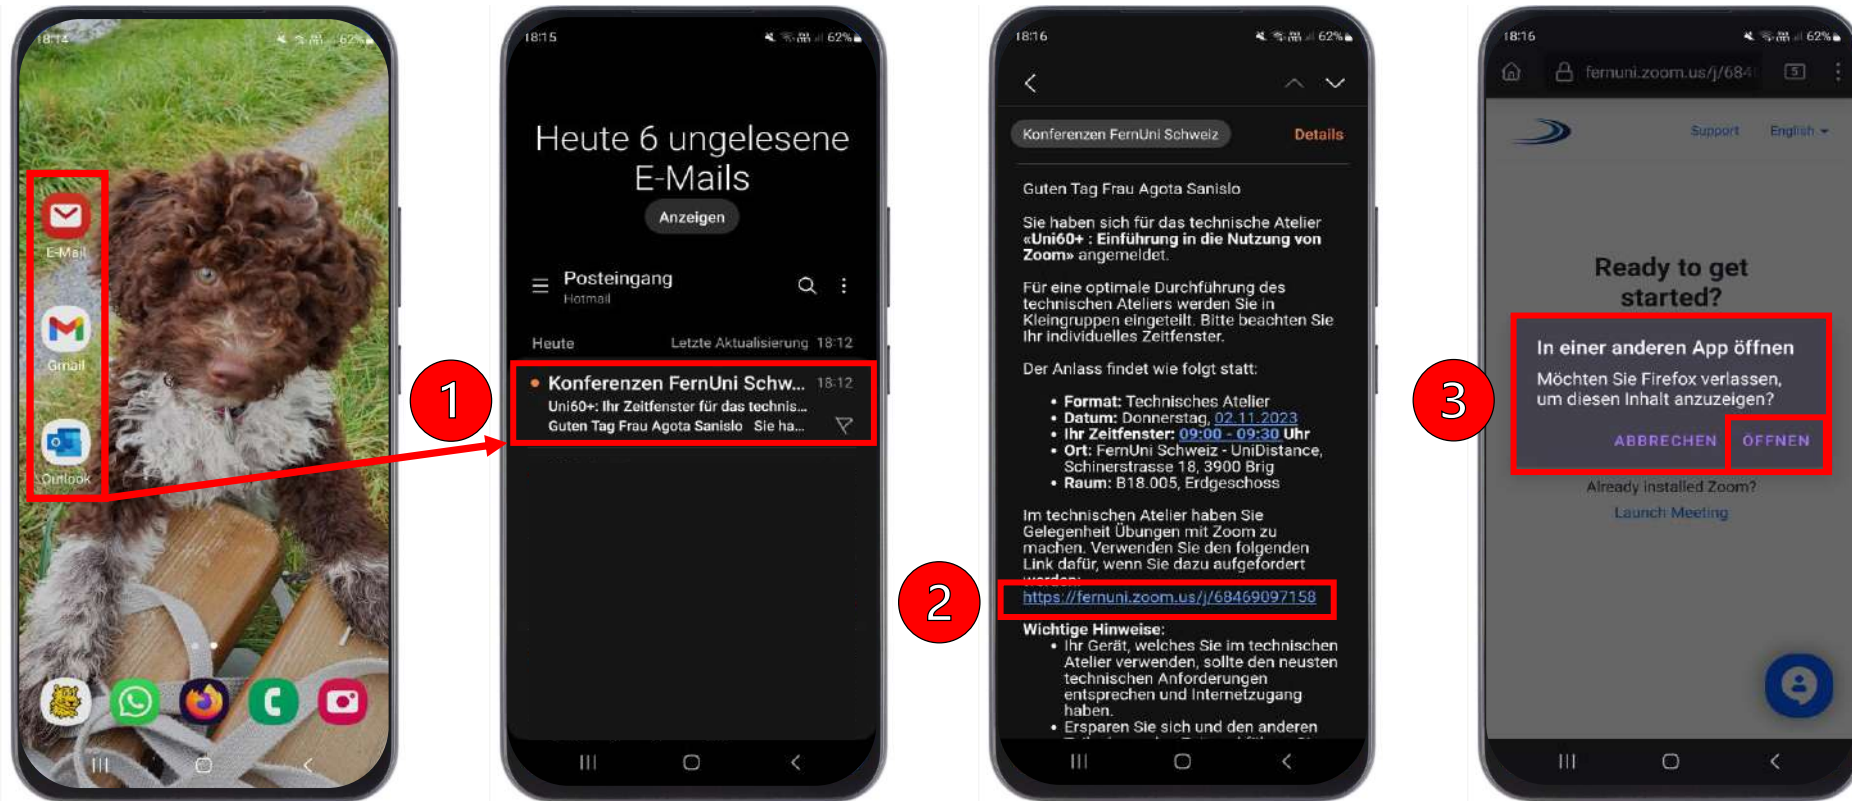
18:14 62%

E-Mail

Gmail

Outlook

18:15 62%

Heute 6 ungelesene E-Mails

Anzeigen

Posteingang
Hotmail

Heute Letzte Aktualisierung 18:12

Konferenzen FernUni Schw... 18:12
Uni60+: Ihr Zeitfenster für das technis...
Guten Tag Frau Agota Sanislo Sie ha...

1

18:16 62%

Konferenzen FernUni Schweiz Details

Guten Tag Frau Agota Sanislo

Sie haben sich für das technische Atelier «Uni60+ : Einführung in die Nutzung von Zoom» angemeldet.

Für eine optimale Durchführung des technischen Ateliers werden Sie in Kleingruppen eingeteilt. Bitte beachten Sie Ihr individuelles Zeitfenster.

Der Anlass findet wie folgt statt:

• Format: Technisches Atelier
• Datum: Donnerstag, 02.11.2023
• Ihr Zeitfenster: 09:00 - 09:30 Uhr
• Ort: FernUni Schweiz - UniDistance, Schinerstrasse 18, 3900 Brig
• Raum: B18.005, Erdgeschoss

Im technischen Atelier haben Sie Gelegenheit Übungen mit Zoom zu machen. Verwenden Sie den folgenden Link dafür, wenn Sie dazu aufgefordert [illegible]

https://fernuni.zoom.us/j/68469097158

2

Wichtige Hinweise:
• Ihr Gerät, welches Sie im technischen Atelier verwenden, sollte den neusten technischen Anforderungen entsprechen und Internetzugang haben.
• Ersparen Sie sich und den anderen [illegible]

18:16 62%

fernuni.zoom.us/j/684

Support English

Ready to get started?

In einer anderen App öffnen
Möchten Sie Firefox verlassen, um diesen Inhalt anzuzeigen?

ABBRECHEN ÖFFNEN

3

Already installed Zoom?
Launch Meeting